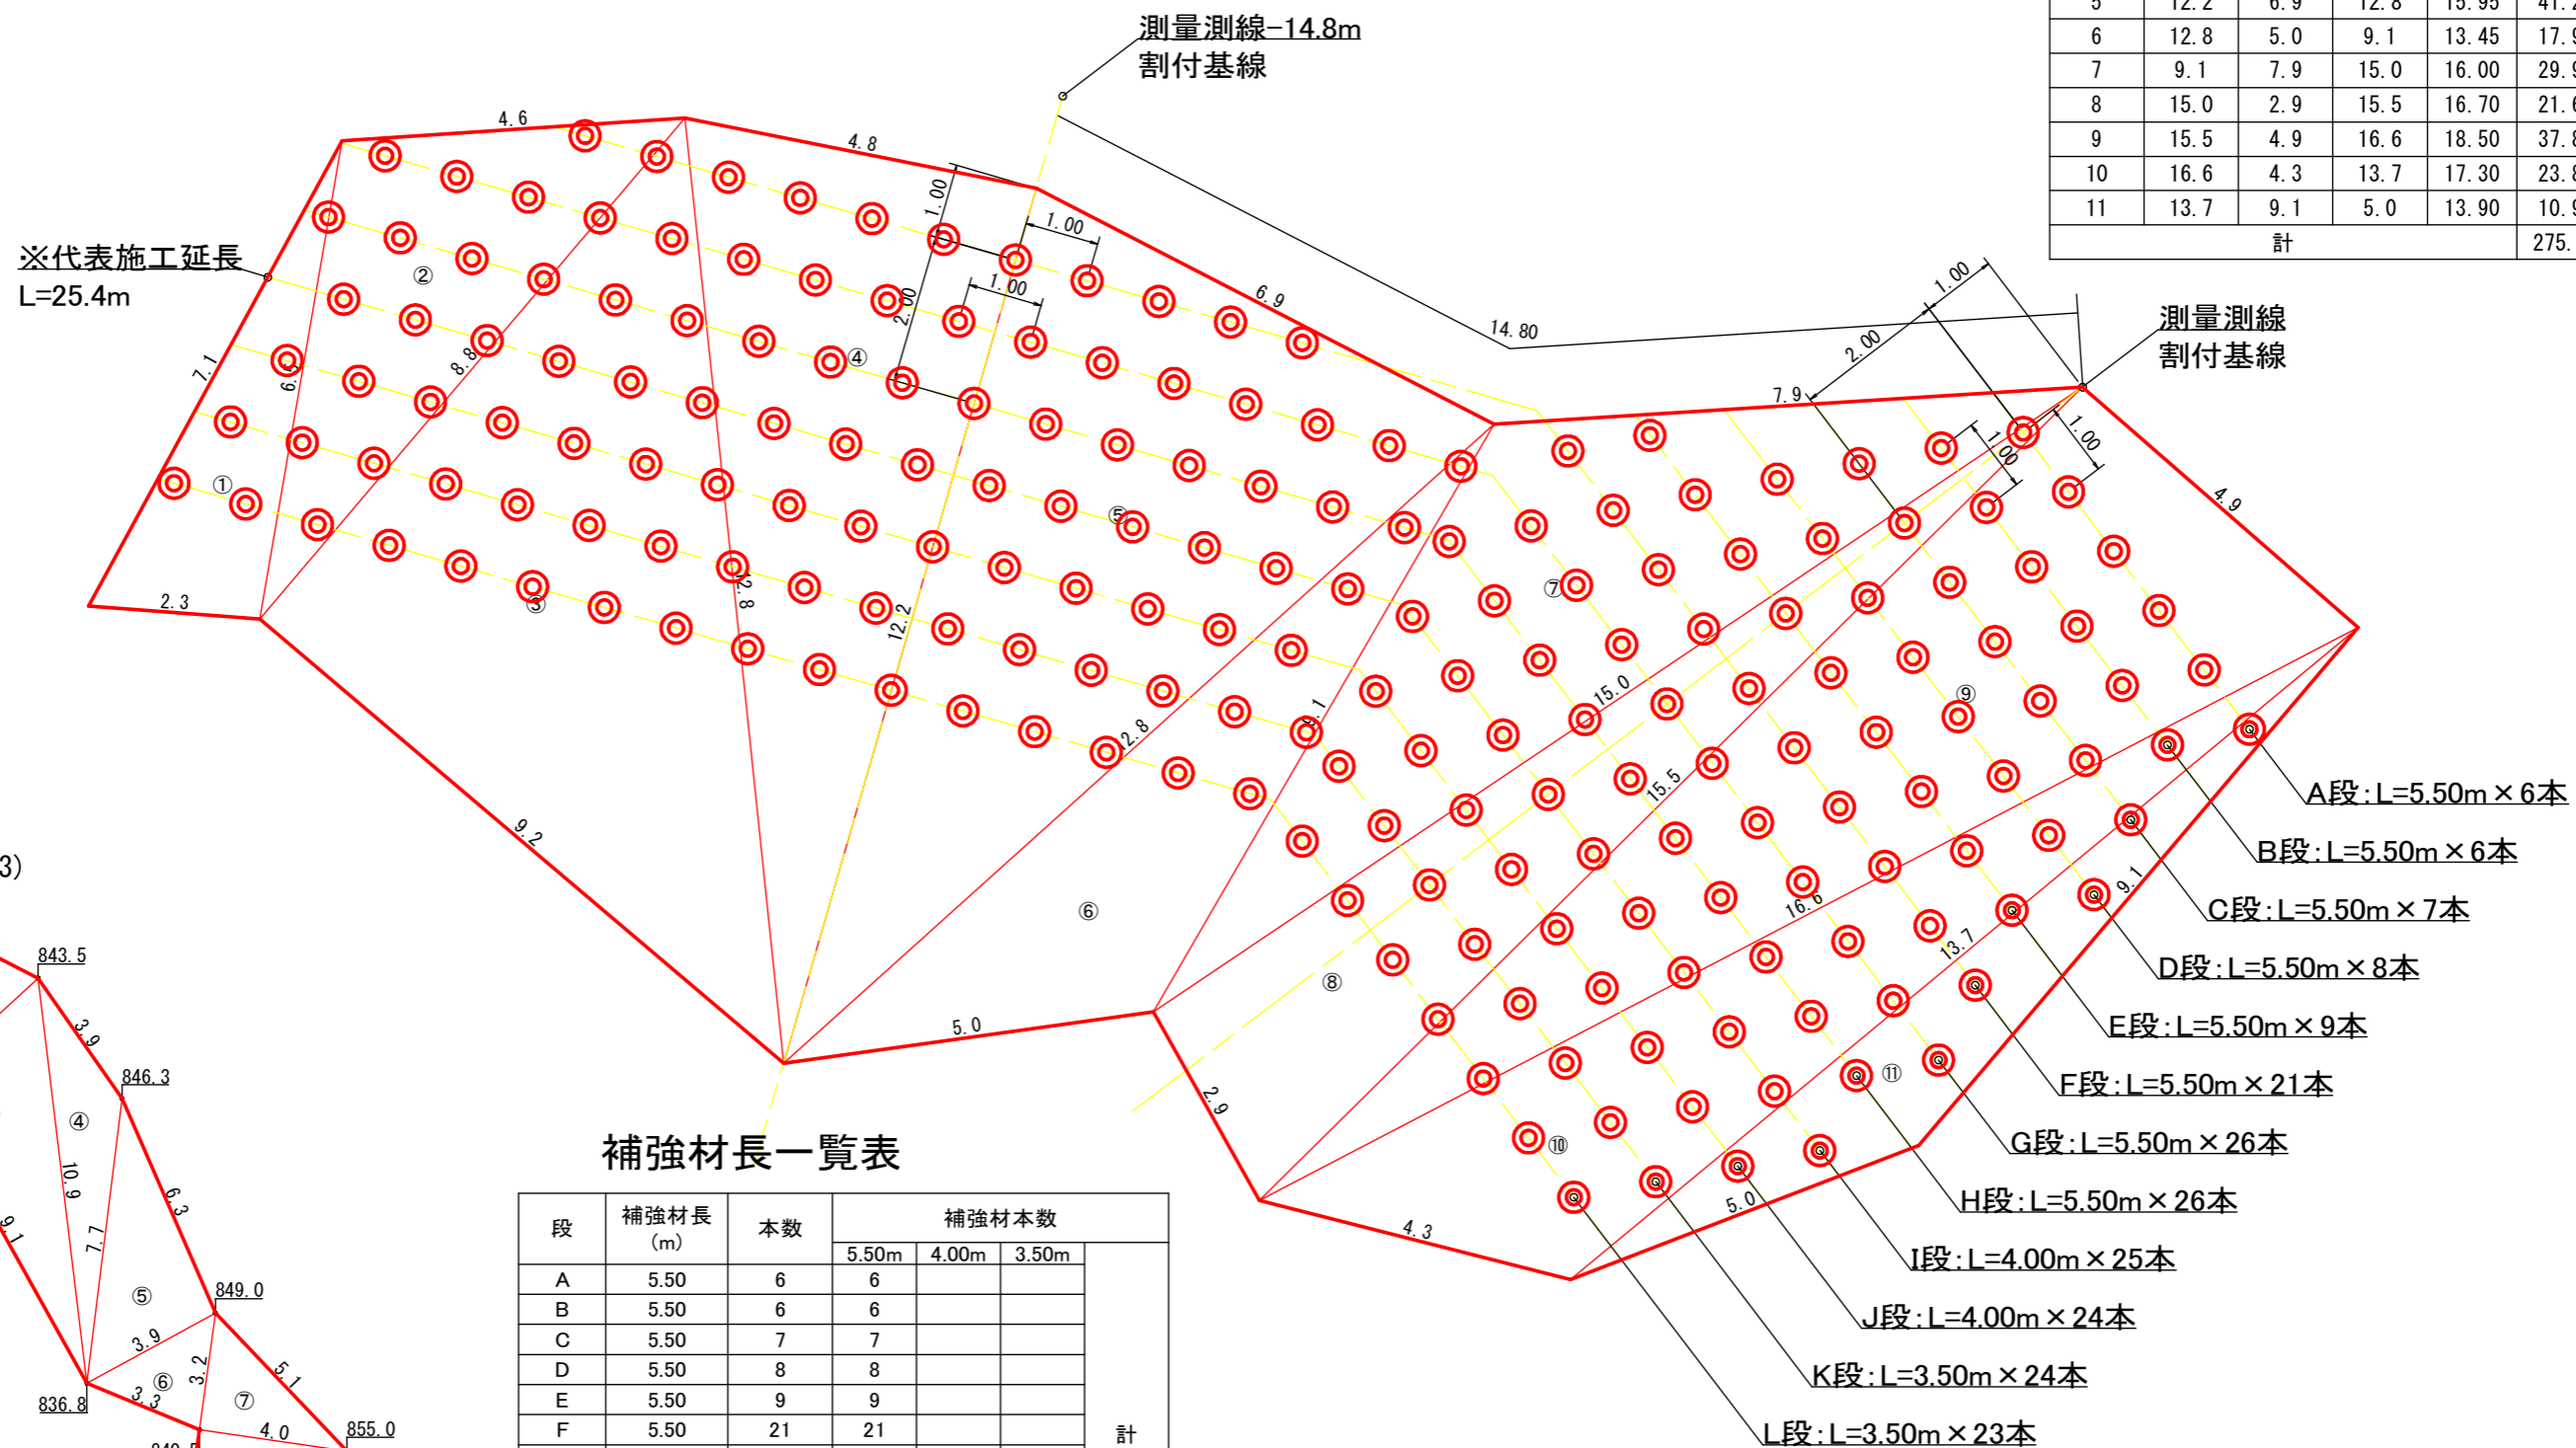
| 5 | 12.2 | 6.9 | 12.8 | 15.95 | 41.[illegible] |
|---|---|---|---|---|---|
| 6 | 12.8 | 5.0 | 9.1 | 13.45 | 17.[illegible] |
| 7 | 9.1 | 7.9 | 15.0 | 16.00 | 29.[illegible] |
| 8 | 15.0 | 2.9 | 15.5 | 16.70 | 21.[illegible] |
| 9 | 15.5 | 4.9 | 16.6 | 18.50 | 37.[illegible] |
| 10 | 16.6 | 4.3 | 13.7 | 17.30 | 23.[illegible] |
| 11 | 13.7 | 9.1 | 5.0 | 13.90 | 10.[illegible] |
| 計 | | | | | 275.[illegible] |

測量測線−14.8m
割付基線

※代表施工延長
L=25.4m

測量測線
割付基線

4.6
4.8
6.9
14.80
7.9
4.9
7.1
6.1
8.8
2.3
9.2
12.8
12.2
5.0
12.8
9.1
15.0
15.5
16.6
13.7
9.1
2.9
4.3
5.0
1.00
1.00
1.00
2.00
1.00
2.00
1.00
1.00
1.00

① ② ③ ④ ⑤ ⑥ ⑦ ⑧ ⑨ ⑩ ⑪

A段:L=5.50m×6本
B段:L=5.50m×6本
C段:L=5.50m×7本
D段:L=5.50m×8本
E段:L=5.50m×9本
F段:L=5.50m×21本
G段:L=5.50m×26本
H段:L=5.50m×26本
I段:L=4.00m×25本
J段:L=4.00m×24本
K段:L=3.50m×24本
L段:L=3.50m×23本

3)

843.5
3.9
846.3
④
10.9
7.7
6.3
9.1
⑤
849.0
3.9
⑥
3.2
⑦
5.1
836.8
3.3
4.0
855.0

補強材長一覧表

| 段 | 補強材長 (m) | 本数 | 補強材本数 5.50m | 4.00m | 3.50m | 計 |
|---|---|---|---|---|---|---|
| A | 5.50 | 6 | 6 | | | |
| B | 5.50 | 6 | 6 | | | |
| C | 5.50 | 7 | 7 | | | |
| D | 5.50 | 8 | 8 | | | |
| E | 5.50 | 9 | 9 | | | |
| F | 5.50 | 21 | 21 | | | |